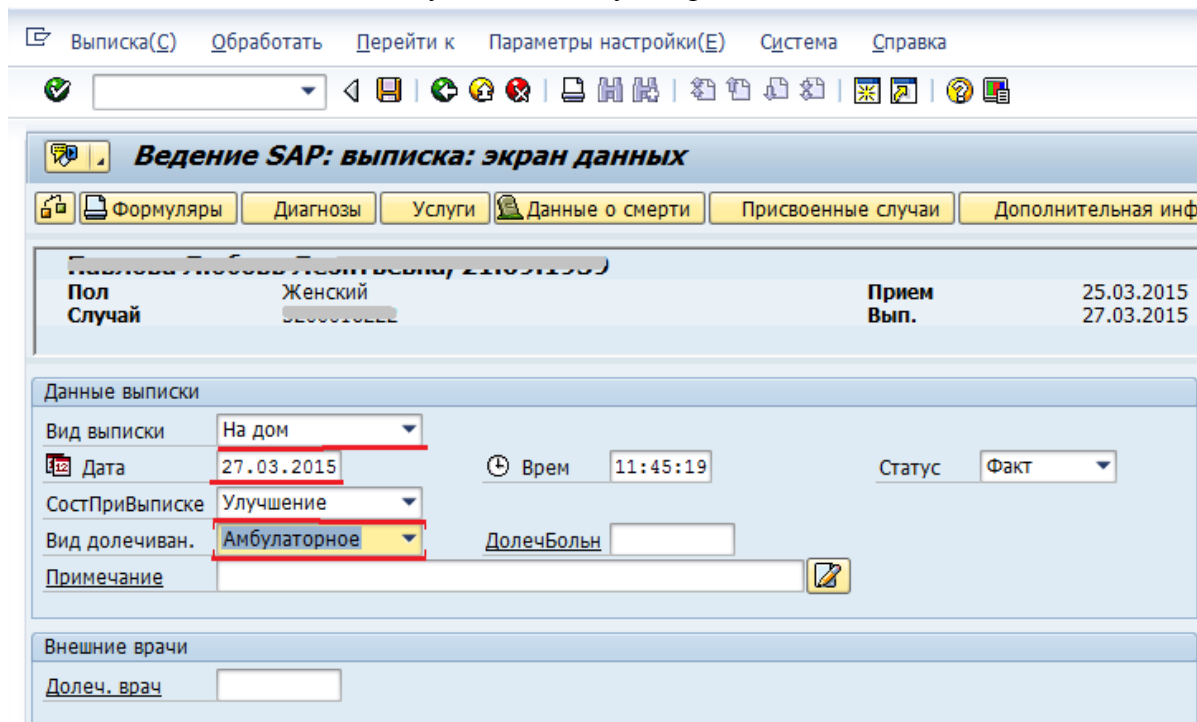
Выписка(С) Обработать Перейти к Параметры настройки(Е) Система Справка

Ведение SAP: выписка: экран данных

Формуляры Диагнозы Услуги Данные о смерти Присвоенные случаи Дополнительная инф

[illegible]
Пол Женский Прием 25.03.2015
Случай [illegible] Вып. 27.03.2015

Данные выписки
Вид выписки На дом
Дата 27.03.2015 Врем 11:45:19 Статус Факт
СостПриВыписке Улучшение
Вид долечиван. Амбулаторное ДолечБольн
Примечание

Внешние врачи
Долеч. врач